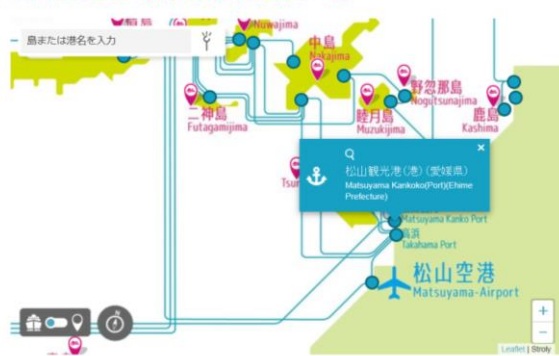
島または港名を入力

Nuwajima

中島
Nakajima

野忽那島
Nogutsunajima

二神島
Futagamijima

睦月島
Muzukijima

鹿島
Kashima

Tsu

松山観光港（港）（愛媛県）
Matsuyama Kankoko(Port)(Ehime Prefecture)

Matsuyama Kanko Port

高浜
Takahama Port

松山空港
Matsuyama-Airport

+
−

Leaflet | Stroly